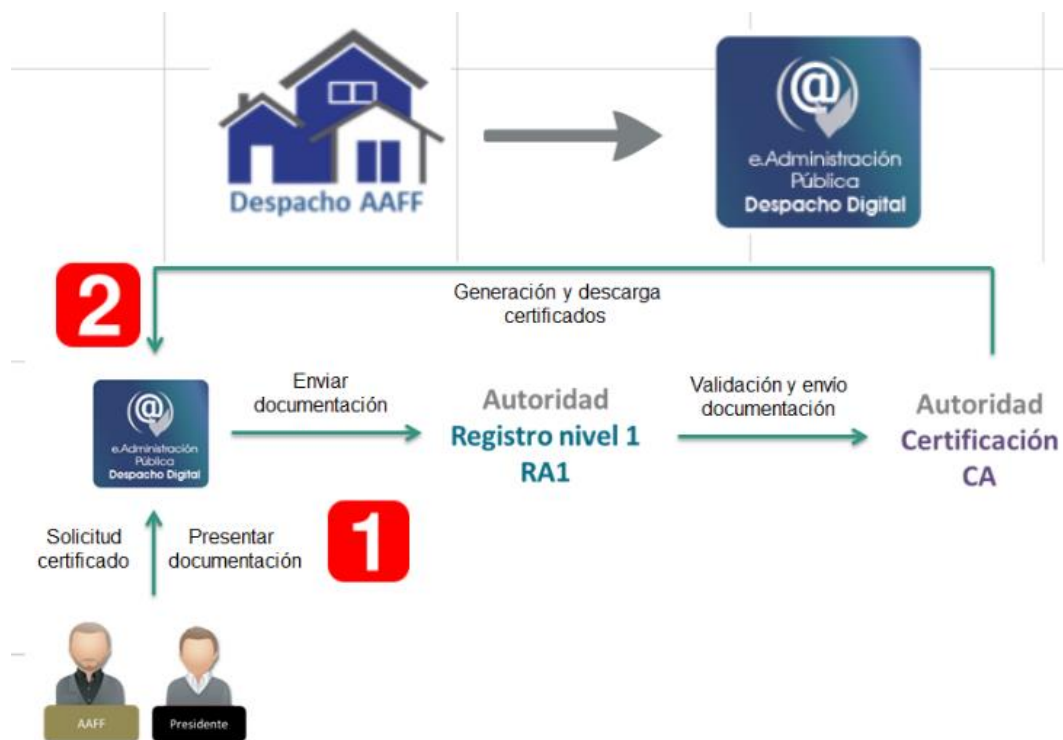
Despacho AAFF

e.Administración
Pública
Despacho Digital

2

Generación y descarga certificados

e.Administración
Pública
Despacho Digital

Enviar documentación

Autoridad
Registro nivel 1
RA1

Validación y envío documentación

Autoridad
Certificación
CA

Solicitud certificado

Presentar documentación

1

AAFF

Presidente